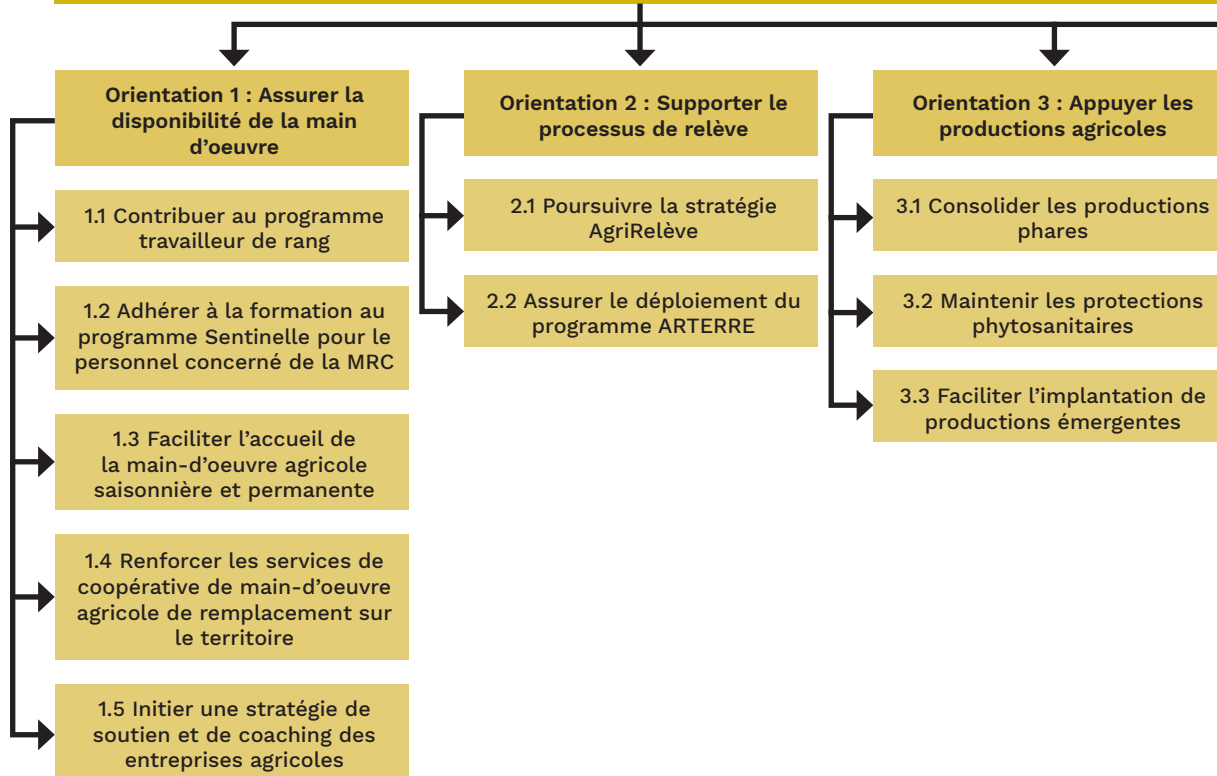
Orientation 1 : Assurer la disponibilité de la main d'oeuvre

1.1 Contribuer au programme travailleur de rang

1.2 Adhérer à la formation au programme Sentinelle pour le personnel concerné de la MRC

1.3 Faciliter l'accueil de la main-d'oeuvre agricole saisonnière et permanente

1.4 Renforcer les services de coopérative de main-d'oeuvre agricole de remplacement sur le territoire

1.5 Initier une stratégie de soutien et de coaching des entreprises agricoles

Orientation 2 : Supporter le processus de relève

2.1 Poursuivre la stratégie AgriRelève

2.2 Assurer le déploiement du programme ARTERRE

Orientation 3 : Appuyer les productions agricoles

3.1 Consolider les productions phares

3.2 Maintenir les protections phytosanitaires

3.3 Faciliter l'implantation de productions émergentes